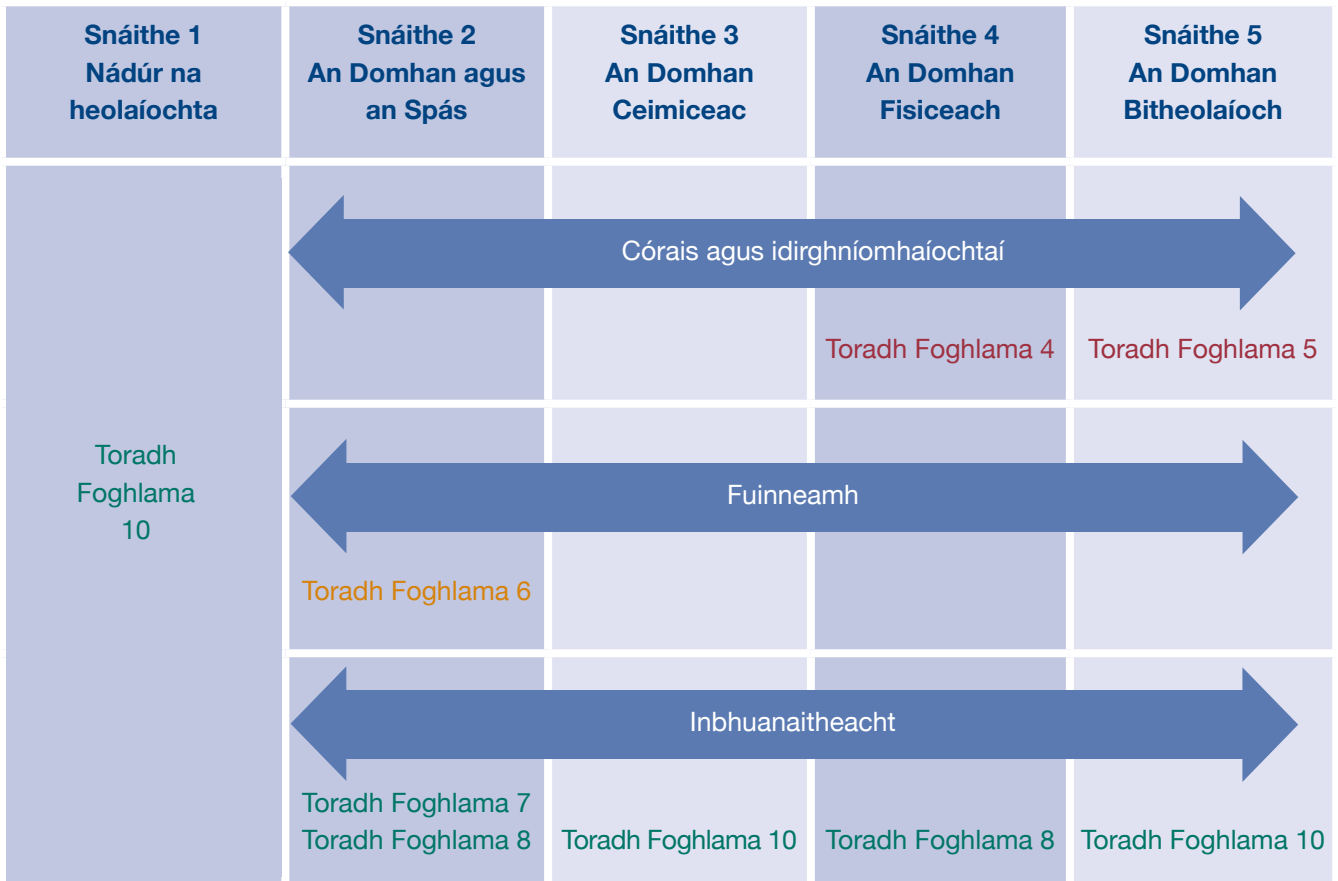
Snáithe 1
Nádúr na heolaíochta

Snáithe 2
An Domhan agus an Spás

Snáithe 3
An Domhan Ceimiceac

Snáithe 4
An Domhan Fisiceach

Snáithe 5
An Domhan Bitheolaíoch

Córais agus idirghníomhaíochtaí

Toradh Foghlama 4

Toradh Foghlama 5

Toradh Foghlama 10

Fuinneamh

Toradh Foghlama 6

Inbhuanaitheacht

Toradh Foghlama 7
Toradh Foghlama 8

Toradh Foghlama 10

Toradh Foghlama 8

Toradh Foghlama 10